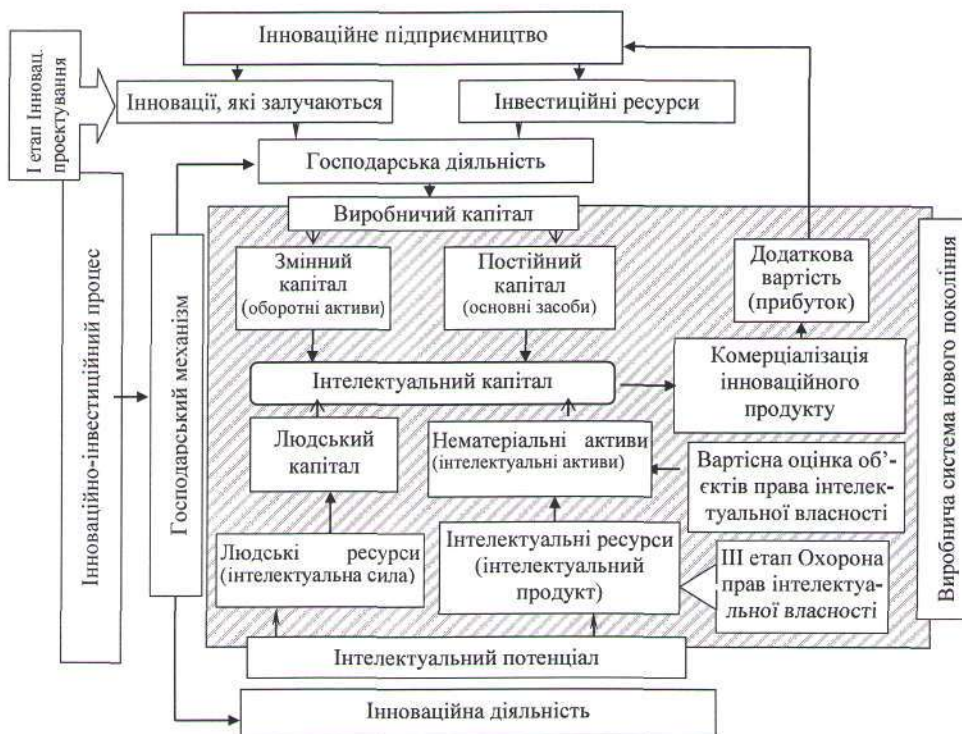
І етап Інновац. проектування

Інноваційне підприємництво

Інновації, які залучаються

Інвестиційні ресурси

Господарська діяльність

Інноваційно-інвестиційний процес

Господарський механізм

Виробничий капітал

Змінний капітал (оборотні активи)

Постійний капітал (основні засоби)

Додаткова вартість (прибуток)

Виробнича система нового покоління

Комерціалізація інноваційного продукту

Інтелектуальний капітал

Людський капітал

Нематеріальні активи (інтелектуальні активи)

Вартісна оцінка об'єктів права інтелектуальної власності

Людські ресурси (інтелектуальна сила)

Інтелектуальні ресурси (інтелектуальний продукт)

ІІІ етап Охорона прав інтелектуальної власності

Інтелектуальний потенціал

Інноваційна діяльність